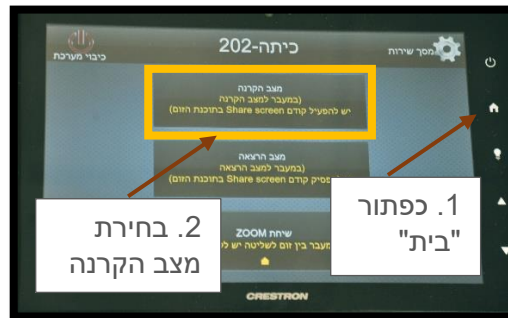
כיתה-202

כיבוי מערכת

מסך שירות

מצב הקרנה
(במעבר למצב הקרנה
יש להפעיל קודם Share screen בתוכנת הזום)

מצב הרצאה
(במעבר למצב הרצאה
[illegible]פסיק קודם Share screen בתוכנת הזום)

שיחת ZOOM
מעבר בין זום לשליטה יש ל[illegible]

CRESTRON

1. כפתור "בית"

2. בחירת מצב הקרנה